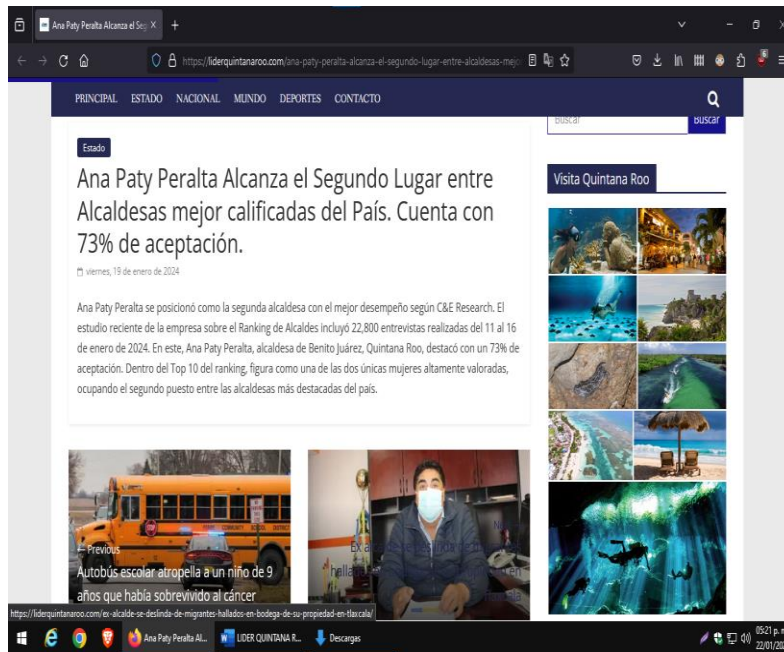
Ana Paty Peralta Alcanza el Seg ×

https://liderquintanaroo.com/ana-paty-peralta-alcanza-el-segundo-lugar-entre-alcaldesas-mejo

PRINCIPAL ESTADO NACIONAL MUNDO DEPORTES CONTACTO

Buscar Buscar

Estado

Ana Paty Peralta Alcanza el Segundo Lugar entre Alcaldesas mejor calificadas del País. Cuenta con 73% de aceptación.

viernes, 19 de enero de 2024

Ana Paty Peralta se posicionó como la segunda alcaldesa con el mejor desempeño según C&E Research. El estudio reciente de la empresa sobre el Ranking de Alcaldes incluyó 22,800 entrevistas realizadas del 11 al 16 de enero de 2024. En este, Ana Paty Peralta, alcaldesa de Benito Juárez, Quintana Roo, destacó con un 73% de aceptación. Dentro del Top 10 del ranking, figura como una de las dos únicas mujeres altamente valoradas, ocupando el segundo puesto entre las alcaldesas más destacadas del país.

Visita Quintana Roo

← Previous

Autobús escolar atropella a un niño de 9 años que había sobrevivido al cáncer

Ex a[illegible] halla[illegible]

https://liderquintanaroo.com/ex-alcalde-se-deslinda-de-migrantes-hallados-en-bodega-de-su-propiedad-en-tlaxcala/

Ana Paty Peralta Al... LIDER QUINTANA R... Descargas

05:21 p. m. 22/01/20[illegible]